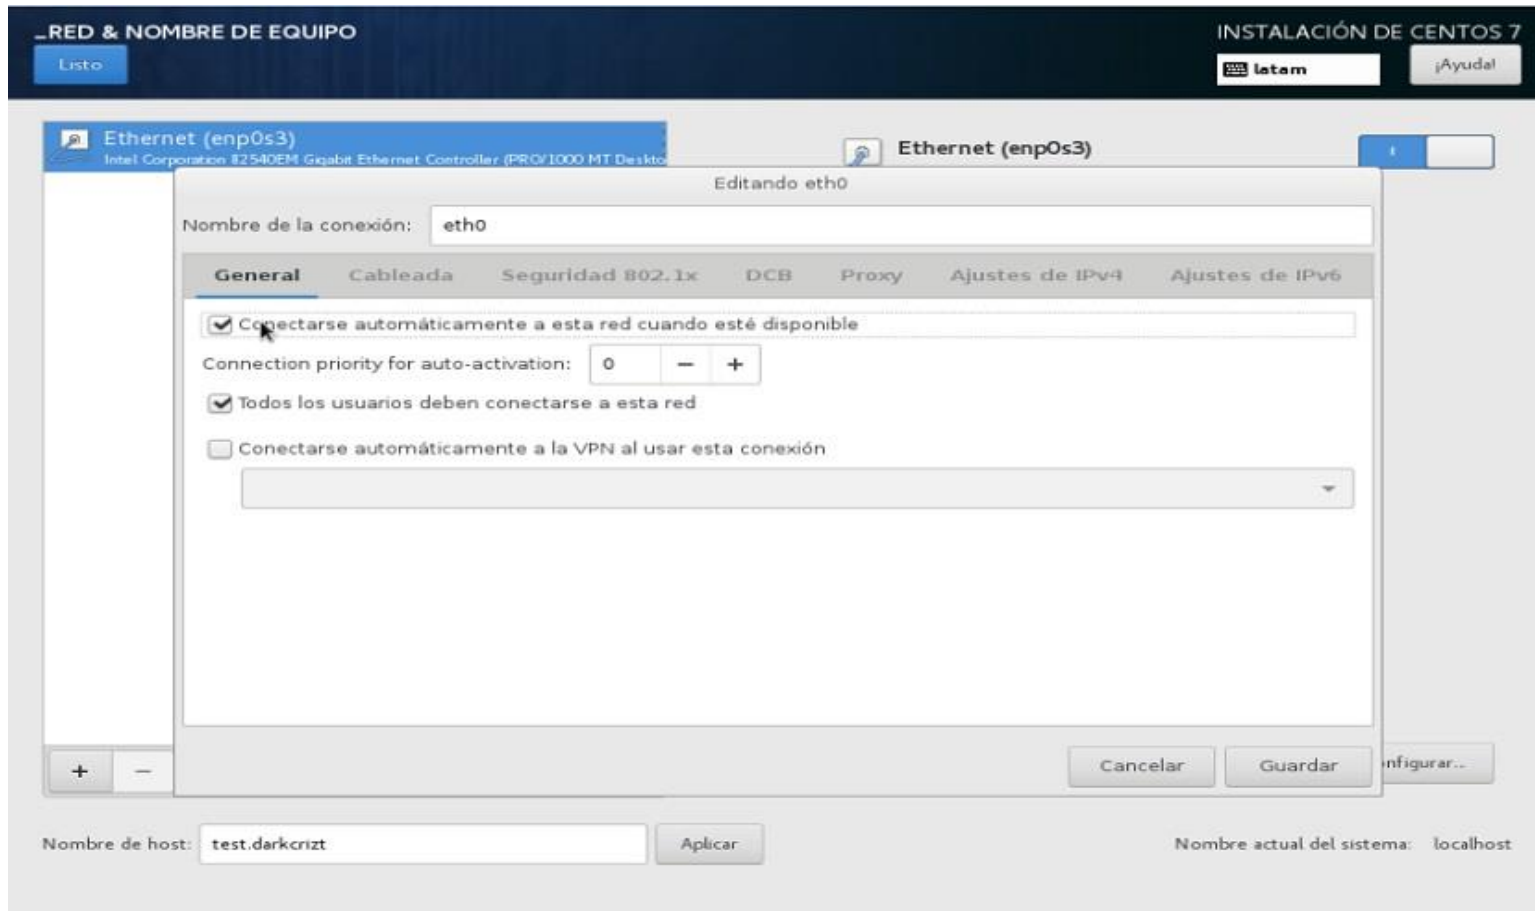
_RED & NOMBRE DE EQUIPO
Listo

INSTALACIÓN DE CENTOS 7
latam
¡Ayuda!

Ethernet (enp0s3)
Intel Corporation 82540EM Gigabit Ethernet Controller (PRO/1000 MT Deskto

Ethernet (enp0s3)

Editando eth0

Nombre de la conexión: eth0

General | Cableada | Seguridad 802.1x | DCB | Proxy | Ajustes de IPv4 | Ajustes de IPv6

Conectarse automáticamente a esta red cuando esté disponible

Connection priority for auto-activation: 0 − +

Todos los usuarios deben conectarse a esta red

Conectarse automáticamente a la VPN al usar esta conexión

+ −

Cancelar
Guardar
nfigurar...

Nombre de host: test.darkcrizt
Aplicar

Nombre actual del sistema: localhost